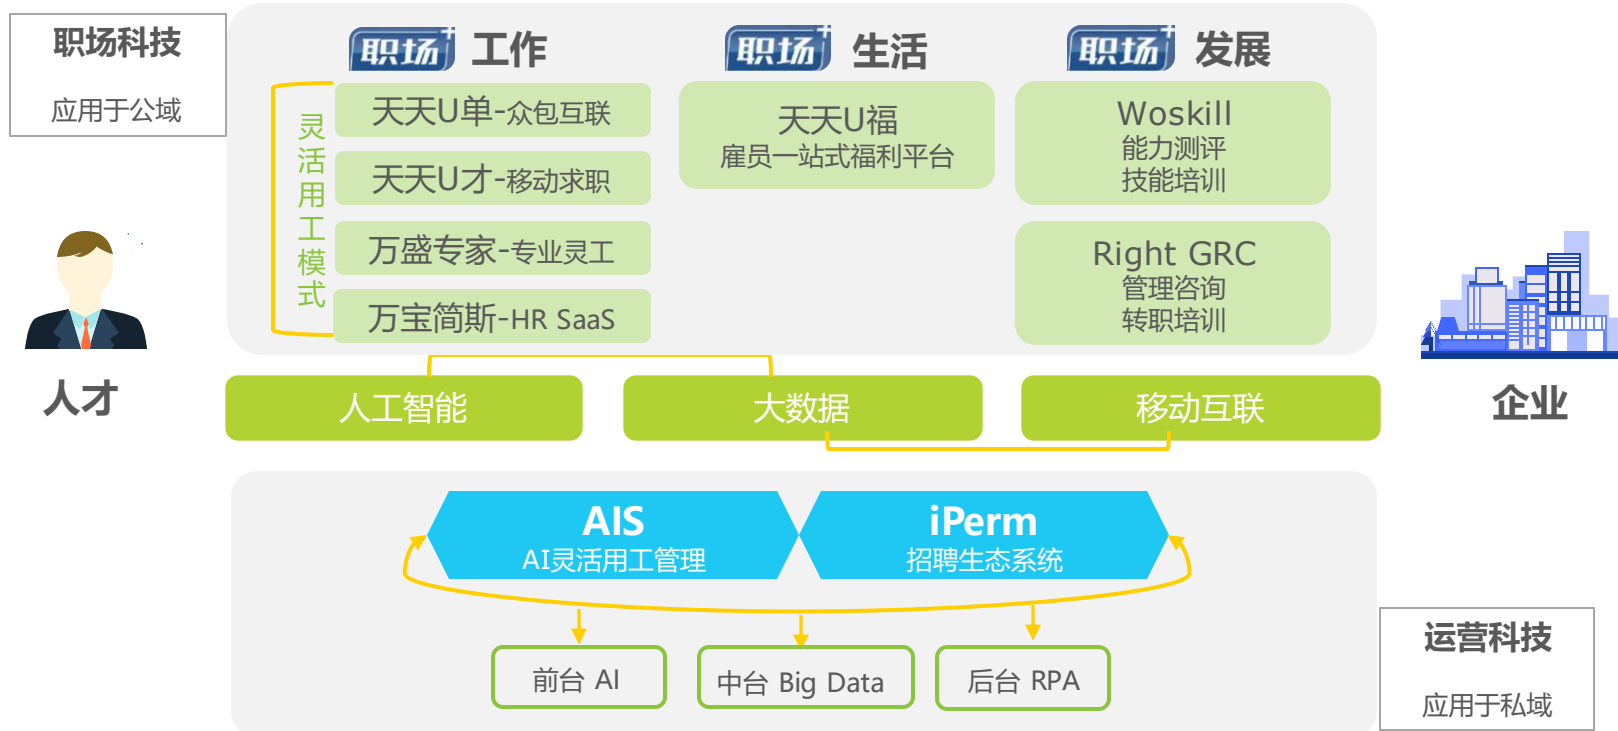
职场科技

应用于公域

职场+ 工作

职场+ 生活

职场+ 发展

灵活用工模式

天天U单-众包互联

天天U才-移动求职

万盛专家-专业灵工

万宝简斯-HR SaaS

天天U福
雇员一站式福利平台

Woskill
能力测评
技能培训

Right GRC
管理咨询
转职培训

人才

企业

人工智能

大数据

移动互联

AIS
AI灵活用工管理

iPerm
招聘生态系统

前台 AI

中台 Big Data

后台 RPA

运营科技

应用于私域